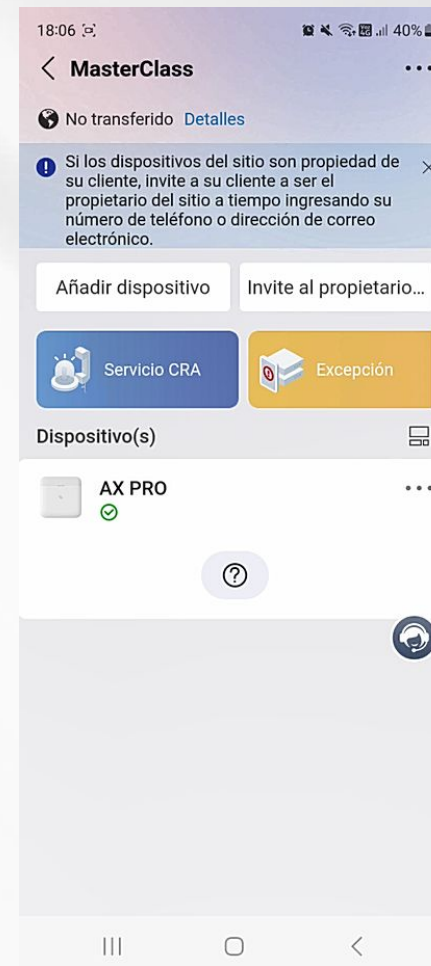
18:06

40%

MasterClass

No transferido Detalles

Si los dispositivos del sitio son propiedad de su cliente, invite a su cliente a ser el propietario del sitio a tiempo ingresando su número de teléfono o dirección de correo electrónico.

Añadir dispositivo

Invite al propietario...

Servicio CRA

Excepción

Dispositivo(s)

AX PRO